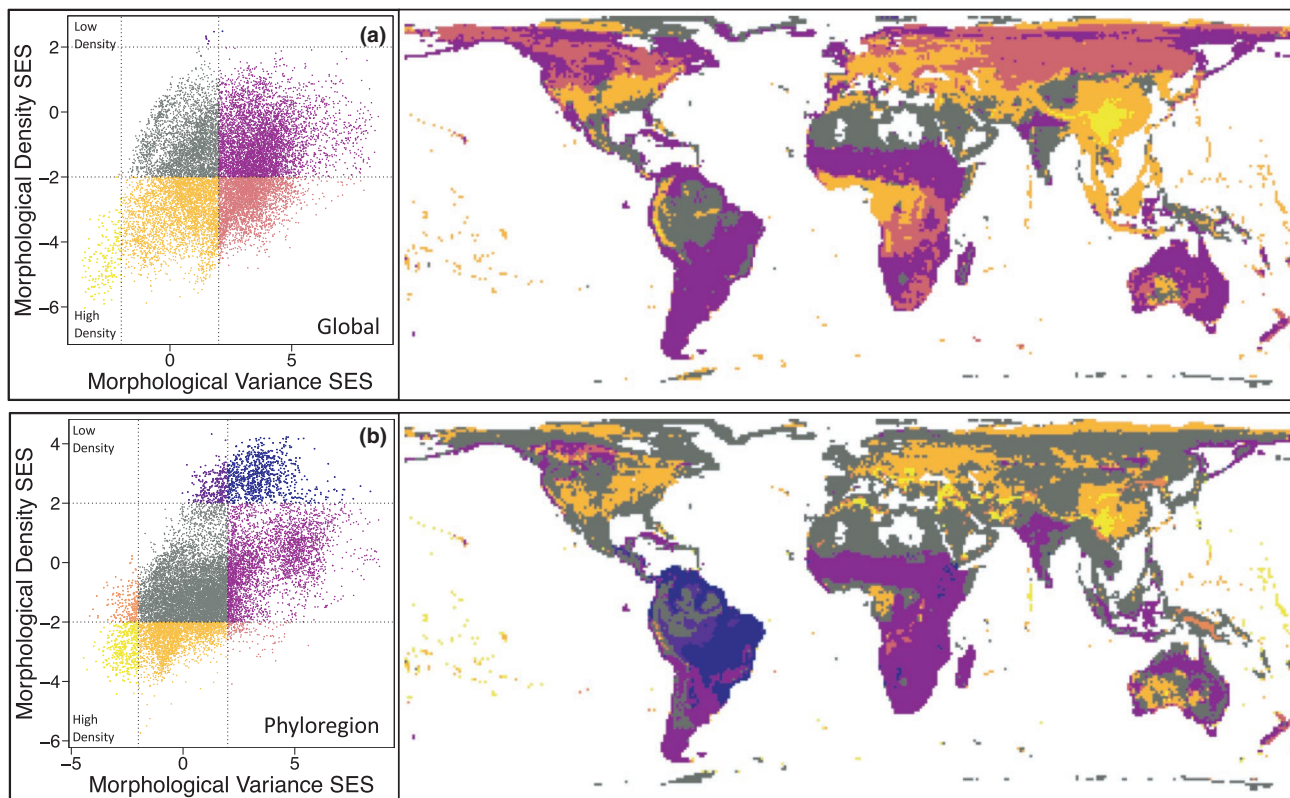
Low Density

(a)

2

0

−2

−4

−6

High Density

Global

0

5

Morphological Density SES

Morphological Variance SES

Low Density

(b)

4

2

0

−2

−4

−6

High Density

Phyloregion

−5

0

5

Morphological Density SES

Morphological Variance SES